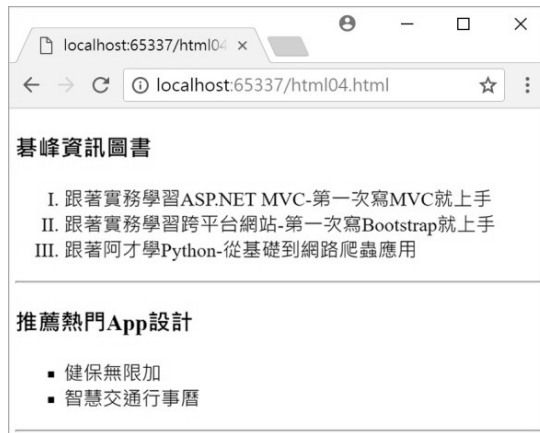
localhost:65337/html04 ×

localhost:65337/html04.html

碁峰資訊圖書

I. 跟著實務學習ASP.NET MVC-第一次寫MVC就上手
II. 跟著實務學習跨平台網站-第一次寫Bootstrap就上手
III. 跟著阿才學Python-從基礎到網路爬蟲應用

推薦熱門App設計

- 健保無限加
- 智慧交通行事曆